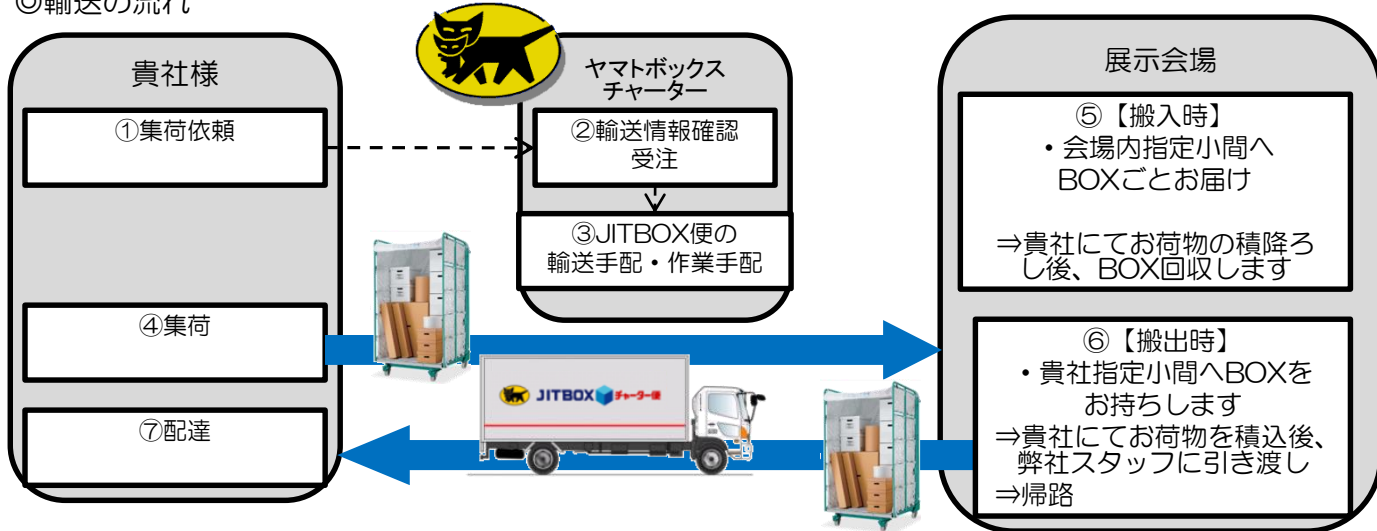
◎輸送の流れ

貴社様

①集荷依頼

④集荷

⑦配達

ヤマトボックスチャーター

②輸送情報確認受注

③JITBOX便の輸送手配・作業手配

JITBOX チャーター便

展示会場

⑤【搬入時】
・会場内指定小間へBOXごとお届け

⇒貴社にてお荷物の積降ろし後、BOX回収します

⑥【搬出時】
・貴社指定小間へBOXをお持ちします
⇒貴社にてお荷物を積込後、弊社スタッフに引き渡し
⇒帰路